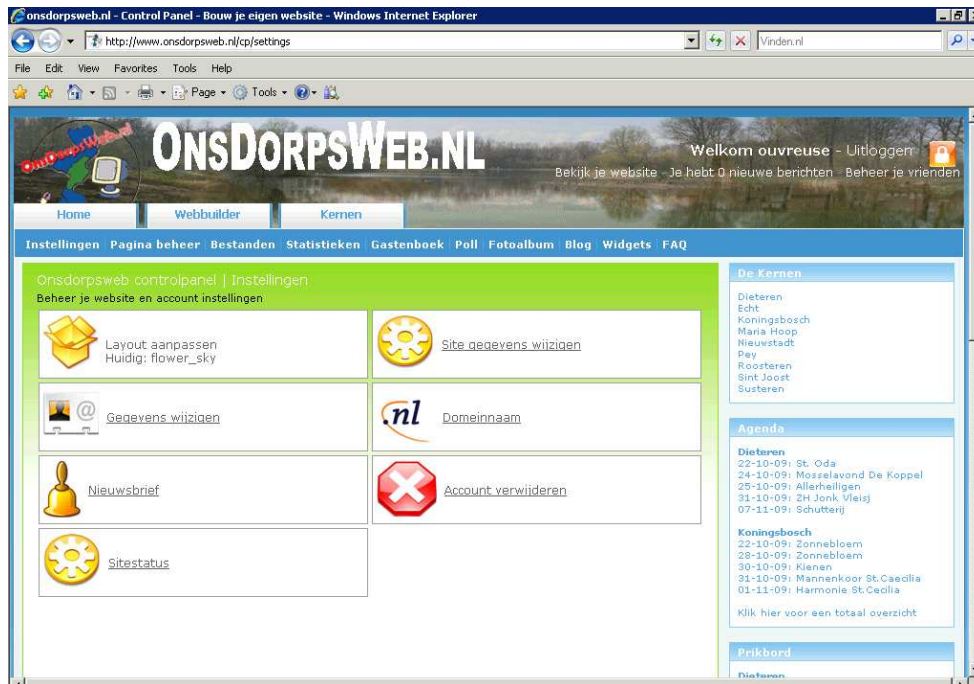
onsdorpsweb.nl - Control Panel - Bouw je eigen website - Windows Internet Explorer

http://www.onsdorpsweb.nl/cp/settings

Vinden.nl

File Edit View Favorites Tools Help

Page Tools

OnsDorpsWeb.nl

ONSDORPSWEB.NL

Welkom ouvreuse - Uitloggen

Bekijk je website · Je hebt 0 nieuwe berichten · Beheer je vrienden

Home | Webbuilder | Kernen

Instellingen | Pagina beheer | Bestanden | Statistieken | Gastenboek | Poll | Fotoalbum | Blog | Widgets | FAQ

Onsdorpsweb controlpanel | Instellingen

Beheer je website en account instellingen

Layout aanpassen
Huidig: flower_sky

Site gegevens wijzigen

Gegevens wijzigen

.nl

Domeinnaam

Nieuwsbrief

Account verwijderen

Sitestatus

De Kernen

Dieteren
Echt
Koningsbosch
Maria Hoop
Nieuwstadt
Pey
Roosteren
Sint Joost
Susteren

Agenda

Dieteren
22-10-09: St. Oda
24-10-09: Mosselavond De Koppel
25-10-09: Allerheiligen
31-10-09: 2H Jonk Vleisj
07-11-09: Schutterij

Koningsbosch
22-10-09: Zonnebloem
28-10-09: Zonnebloem
30-10-09: Kienen
31-10-09: Mannenkoor St.Caecilia
01-11-09: Harmonie St.Cecilia

Klik hier voor een totaal overzicht

Prikbord

Dieteren